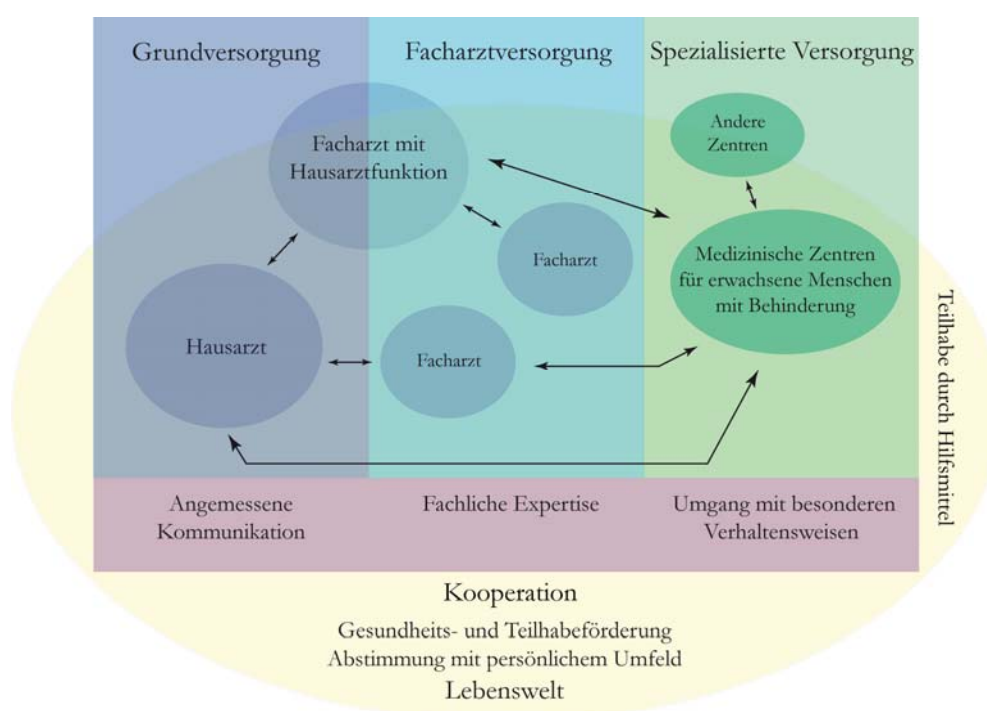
Grundversorgung

Facharztversorgung

Spezialisierte Versorgung

Facharzt mit Hausarztfunktion

Andere Zentren

Facharzt

Medizinische Zentren für erwachsene Menschen mit Behinderung

Hausarzt

Facharzt

Teilhabe durch Hilfsmittel

Angemessene Kommunikation

Fachliche Expertise

Umgang mit besonderen Verhaltensweisen

Kooperation

Gesundheits- und Teilhabeförderung

Abstimmung mit persönlichem Umfeld

Lebenswelt